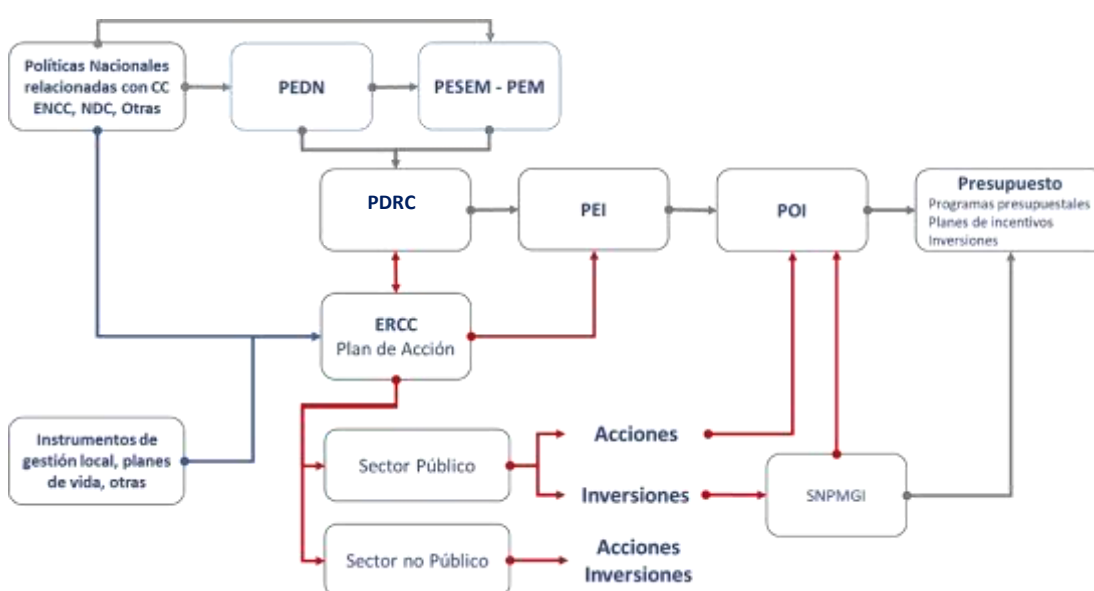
Políticas Nacionales relacionadas con CC ENCC, NDC, Otras

PEDN

PESEM - PEM

PDRC

PEI

POI

Presupuesto
Programas presupuestales
Planes de incentivos
Inversiones

ERCC
Plan de Acción

Instrumentos de gestión local, planes de vida, otras

Sector Público

Acciones

Inversiones

SNPMGI

Sector no Público

Acciones
Inversiones